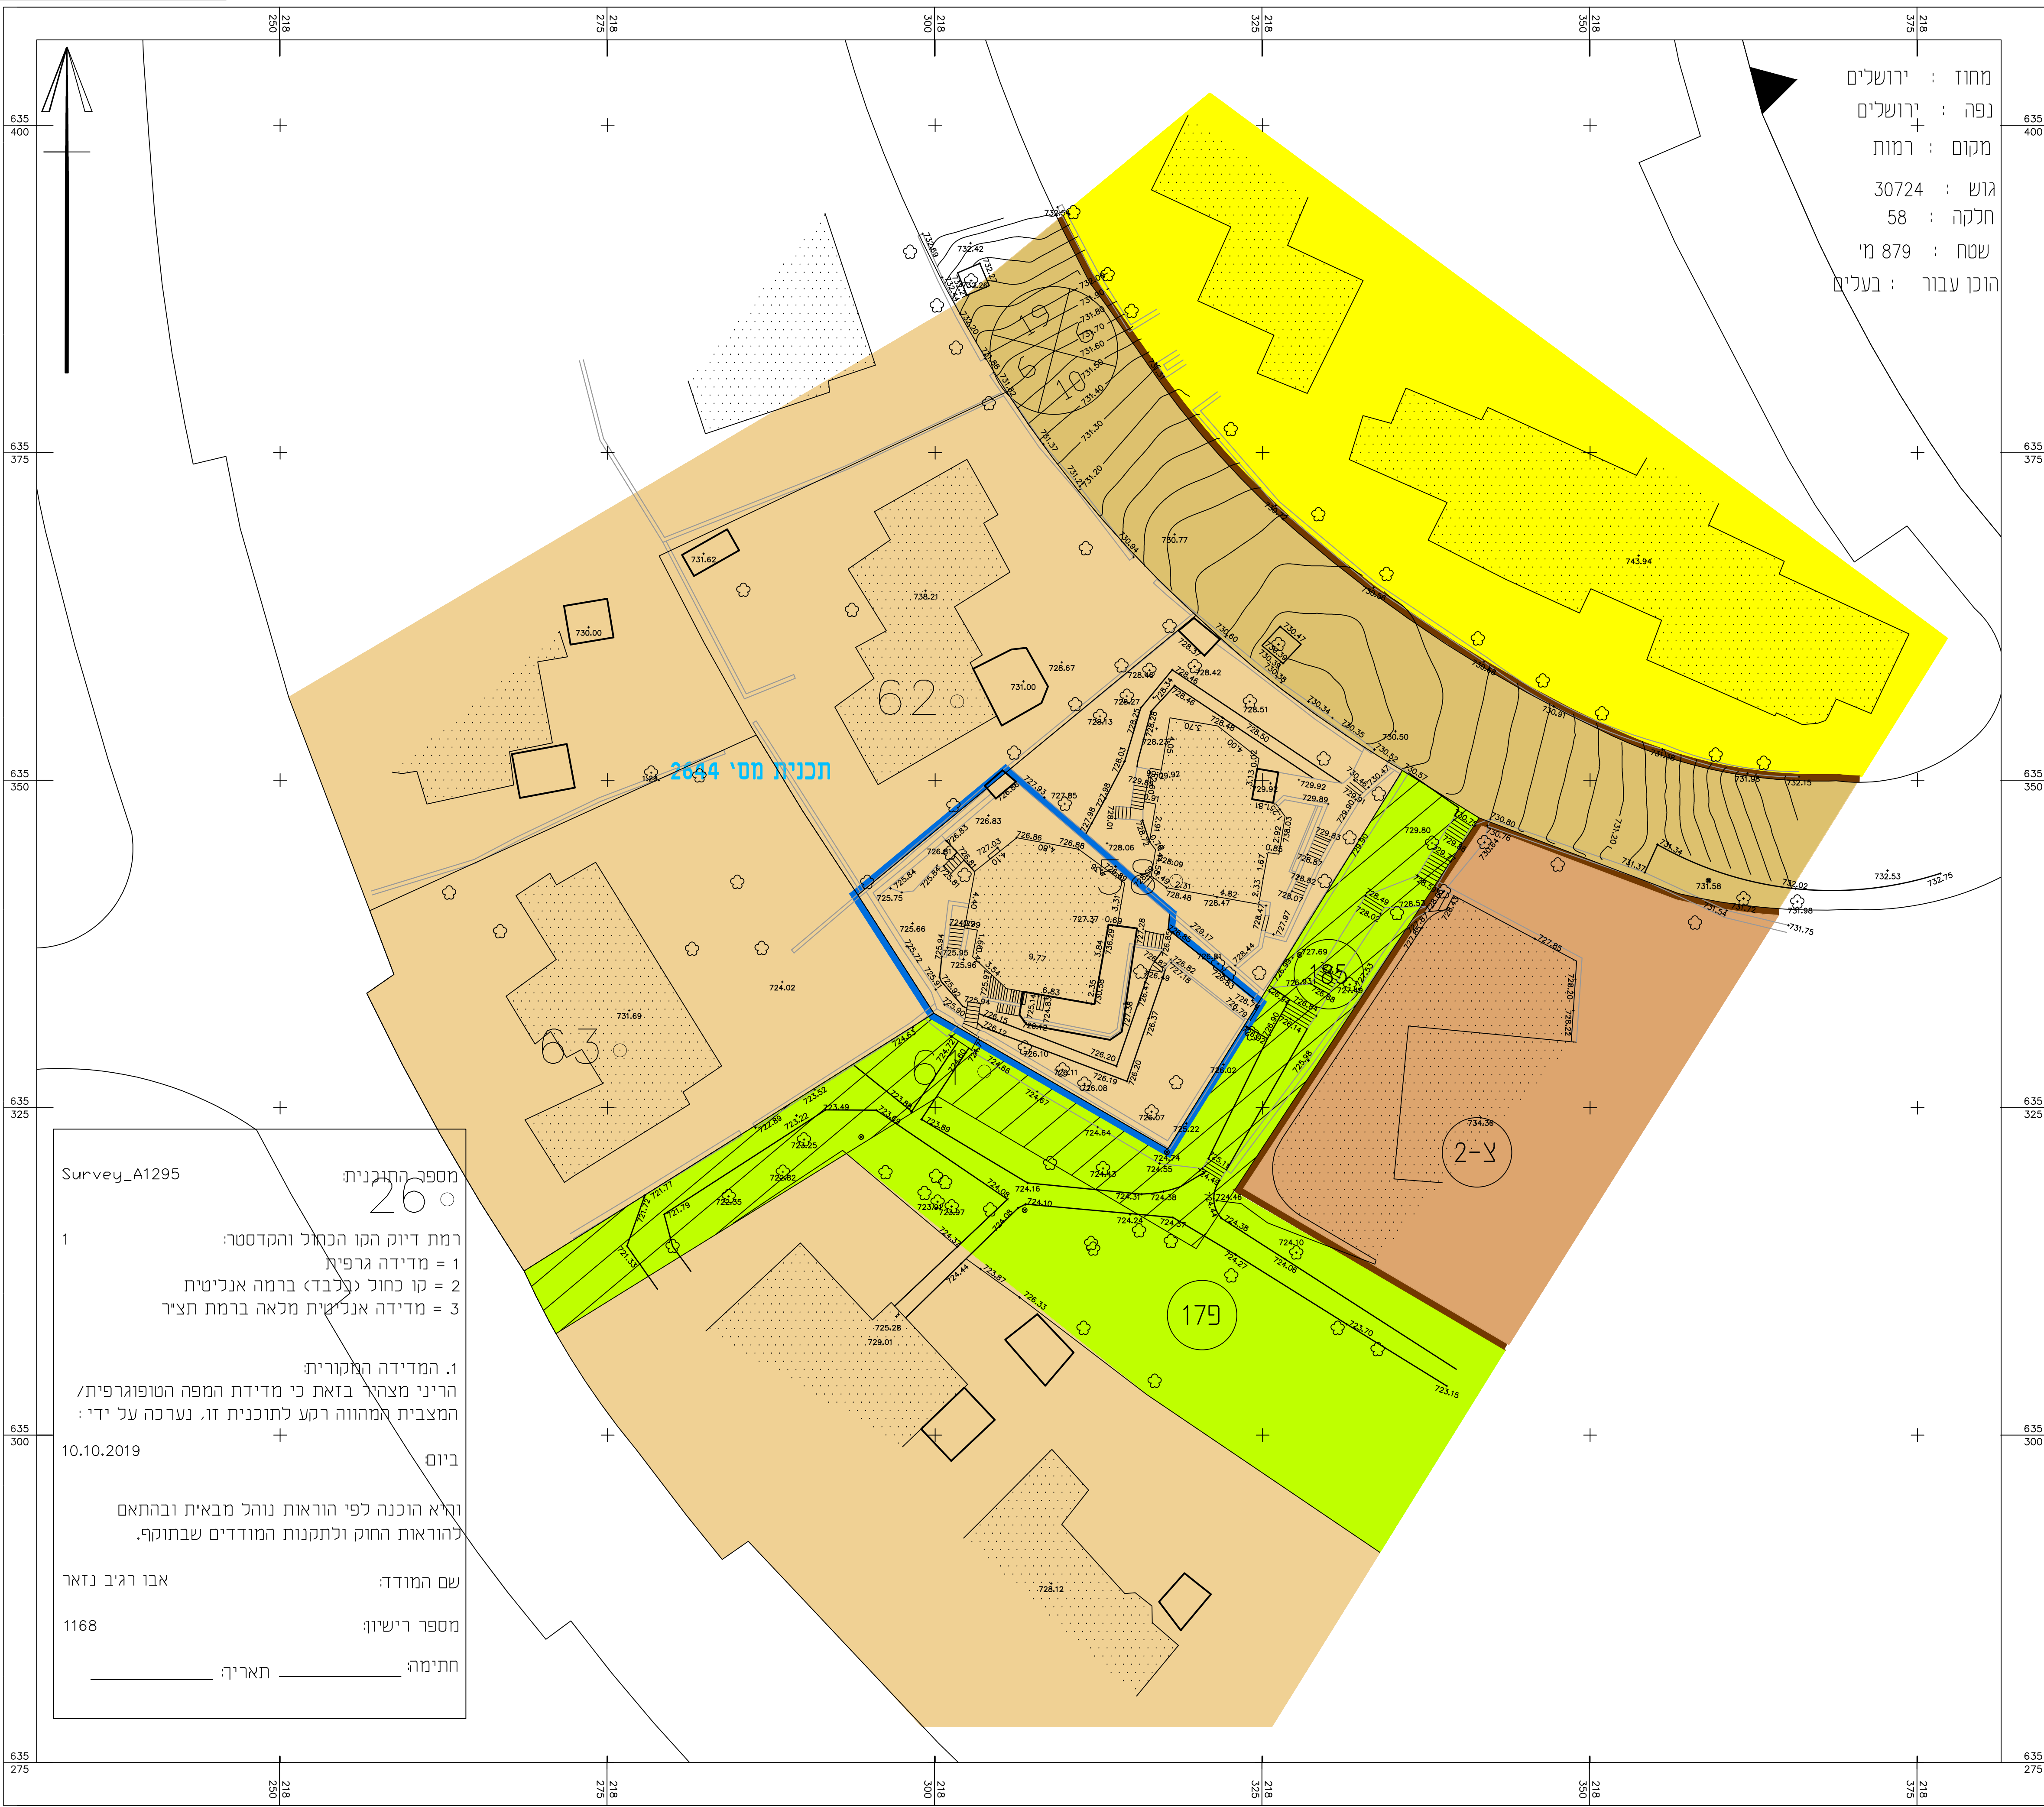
מחוז : ירושלים
נפה : ירושלים
מקום : רמות
גוש : 30724
חלקה : 58
שטח : 879 מ'
הוכן עבור : בעלים

218 250
218 275
218 300
218 325
218 350
218 375

635 400
635 375
635 350
635 325
635 300
635 275

תכנית מס' 2684

62
63
61
196
195
179
2-צ

743.94
731.62
730.00
738.21
731.00
728.67
724.02
731.69
730.77
729.01
725.28
728.12
734.38
9.77

Survey_A1295
מספר התכנית: 26

1 רמת דיוק הקו הכחול והקדסטר:
1 = מדידה גרפית
2 = קו כחול (בלבד) ברמה אנליטית
3 = מדידה אנליטית מלאה ברמת תצ"ר

1. המדידה המקורית:
הריני מצהיר בזאת כי מדידת המפה הטופוגרפית/ המצבית המהווה רקע לתוכנית זו, נערכה על ידי:
10.10.2019 ביום:

והיא הוכנה לפי הוראות נוהל מבאית ובהתאם להוראות החוק ולתקנות המודדים שבתוקף.

שם המודד: אבו רג'יב נזאר
מספר רישיון: 1168
חתימה: ____________ תאריך: ____________